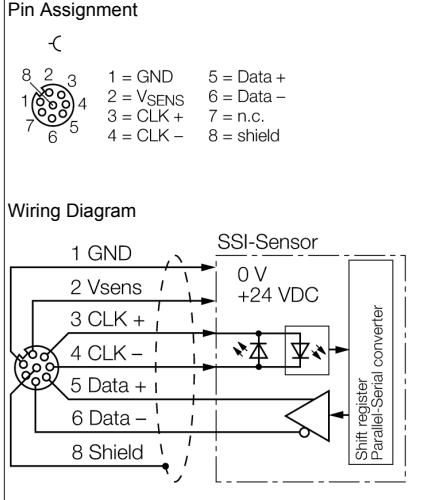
Pin Assignment

8 2 3
1 4
7 6 5

1 = GND
2 = $V_{SENS}$
3 = CLK +
4 = CLK –

5 = Data +
6 = Data –
7 = n.c.
8 = shield

Wiring Diagram

1 GND
2 Vsens
3 CLK +
4 CLK –
5 Data +
6 Data –
8 Shield

SSI-Sensor
0 V
+24 VDC

Shift register
Parallel-Serial converter